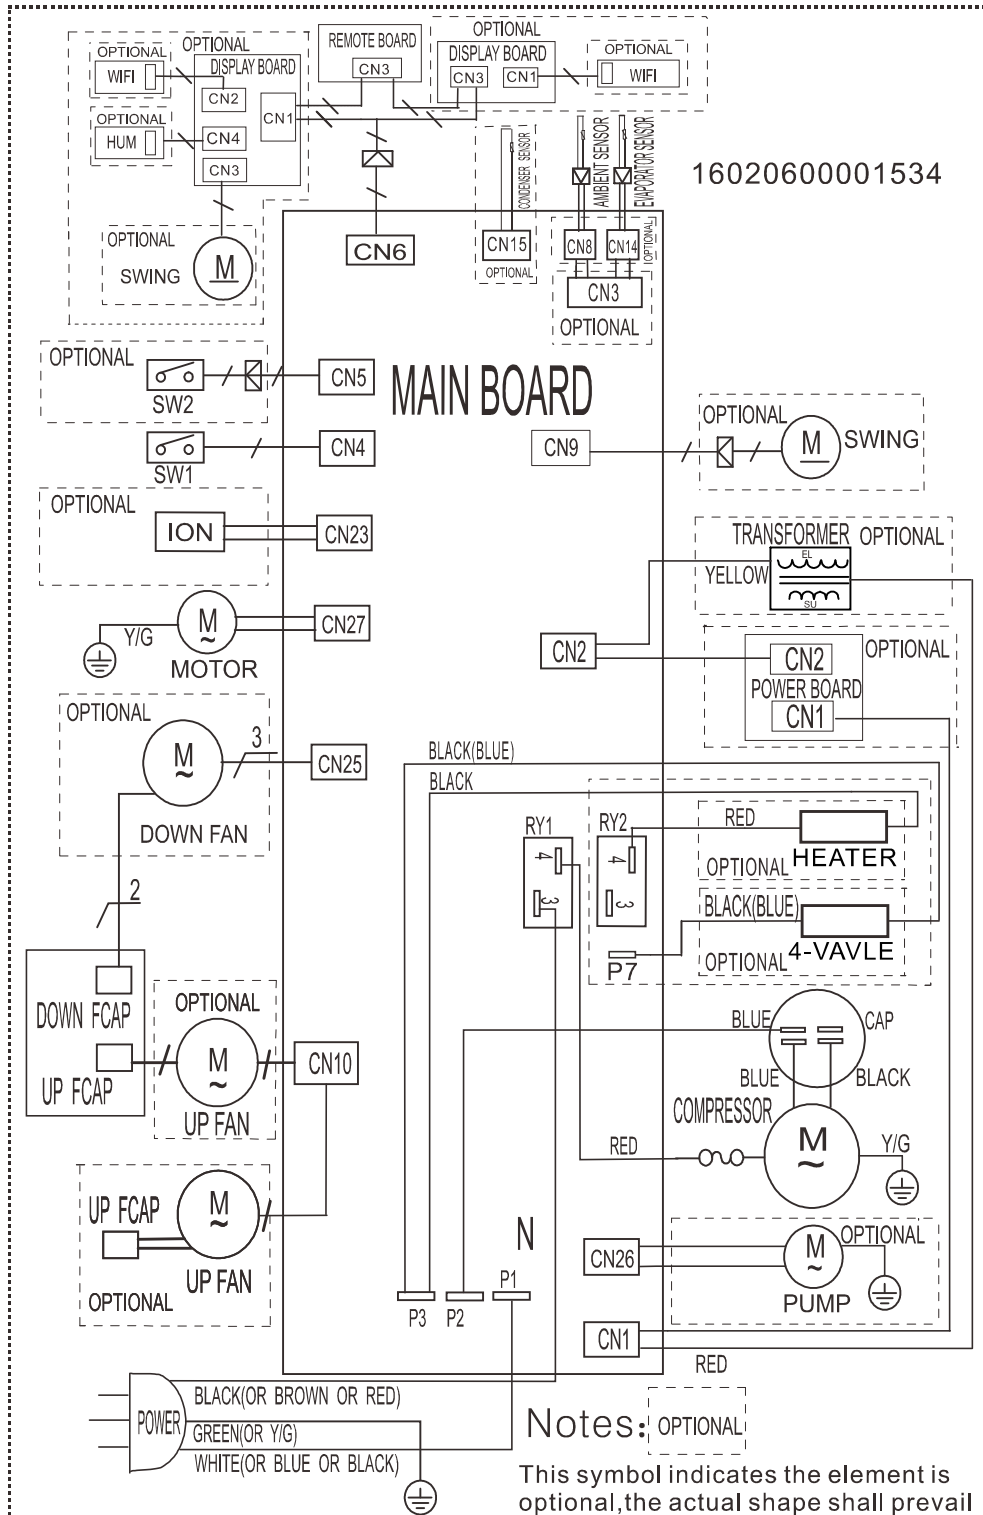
OPTIONAL
WIFI
OPTIONAL
DISPLAY BOARD
CN2
OPTIONAL
HUM
CN4
CN3
CN1
REMOTE BOARD
CN3
OPTIONAL
DISPLAY BOARD
CN3
CN1
OPTIONAL
WIFI
CONDENSER SENSOR
AMBIENT SENSOR
EVAPORATOR SENSOR
16020600001534
OPTIONAL
SWING
M
CN6
CN15
OPTIONAL
CN8
CN14
OPTIONAL
CN3
OPTIONAL
OPTIONAL
SW2
CN5
MAIN BOARD
SW1
CN4
CN9
OPTIONAL
M
SWING
OPTIONAL
ION
CN23
TRANSFORMER OPTIONAL
YELLOW
EL
SU
M
Y/G
CN27
MOTOR
CN2
CN2
OPTIONAL
POWER BOARD
CN1
OPTIONAL
M
3
CN25
DOWN FAN
BLACK(BLUE)
BLACK
RY1
4
3
RY2
4
3
RED
HEATER
OPTIONAL
BLACK(BLUE)
4-VAVLE
OPTIONAL
P7
2
DOWN FCAP
UP FCAP
OPTIONAL
M
UP FAN
CN10
BLUE
CAP
BLUE
BLACK
COMPRESSOR
RED
M
Y/G
UP FCAP
M
UP FAN
OPTIONAL
N
P1
CN26
M
OPTIONAL
PUMP
P3
P2
CN1
RED
POWER
BLACK(OR BROWN OR RED)
GREEN(OR Y/G)
WHITE(OR BLUE OR BLACK)
Notes: OPTIONAL
This symbol indicates the element is optional,the actual shape shall prevail